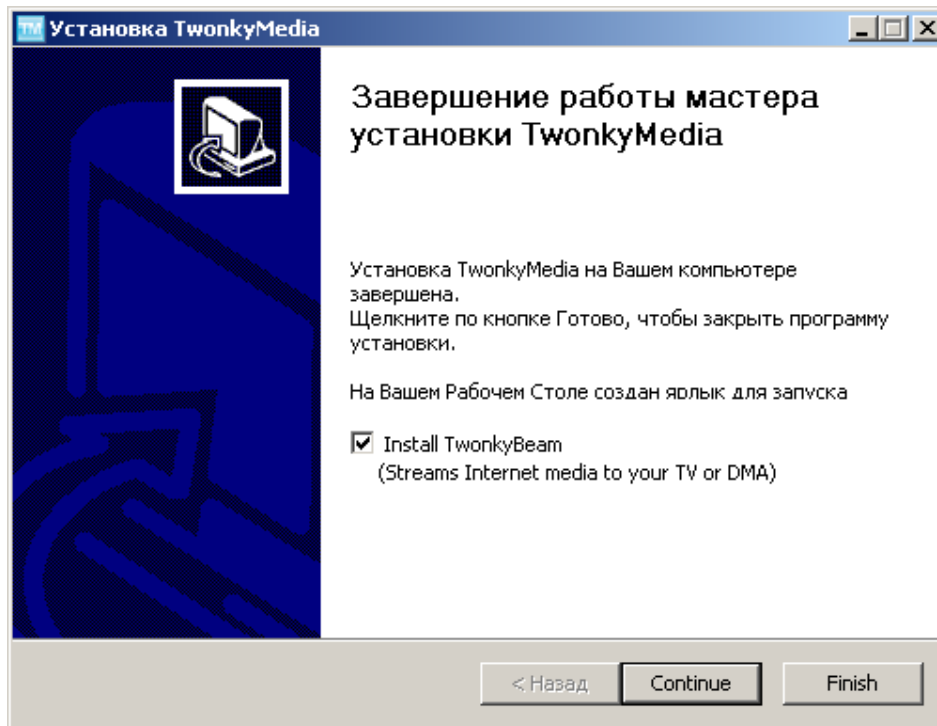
TM Установка TwonkyMedia

Завершение работы мастера установки TwonkyMedia

Установка TwonkyMedia на Вашем компьютере завершена.
Щелкните по кнопке Готово, чтобы закрыть программу установки.

На Вашем Рабочем Столе создан ярлык для запуска

☑ Install TwonkyBeam
(Streams Internet media to your TV or DMA)

< Назад | Continue | Finish